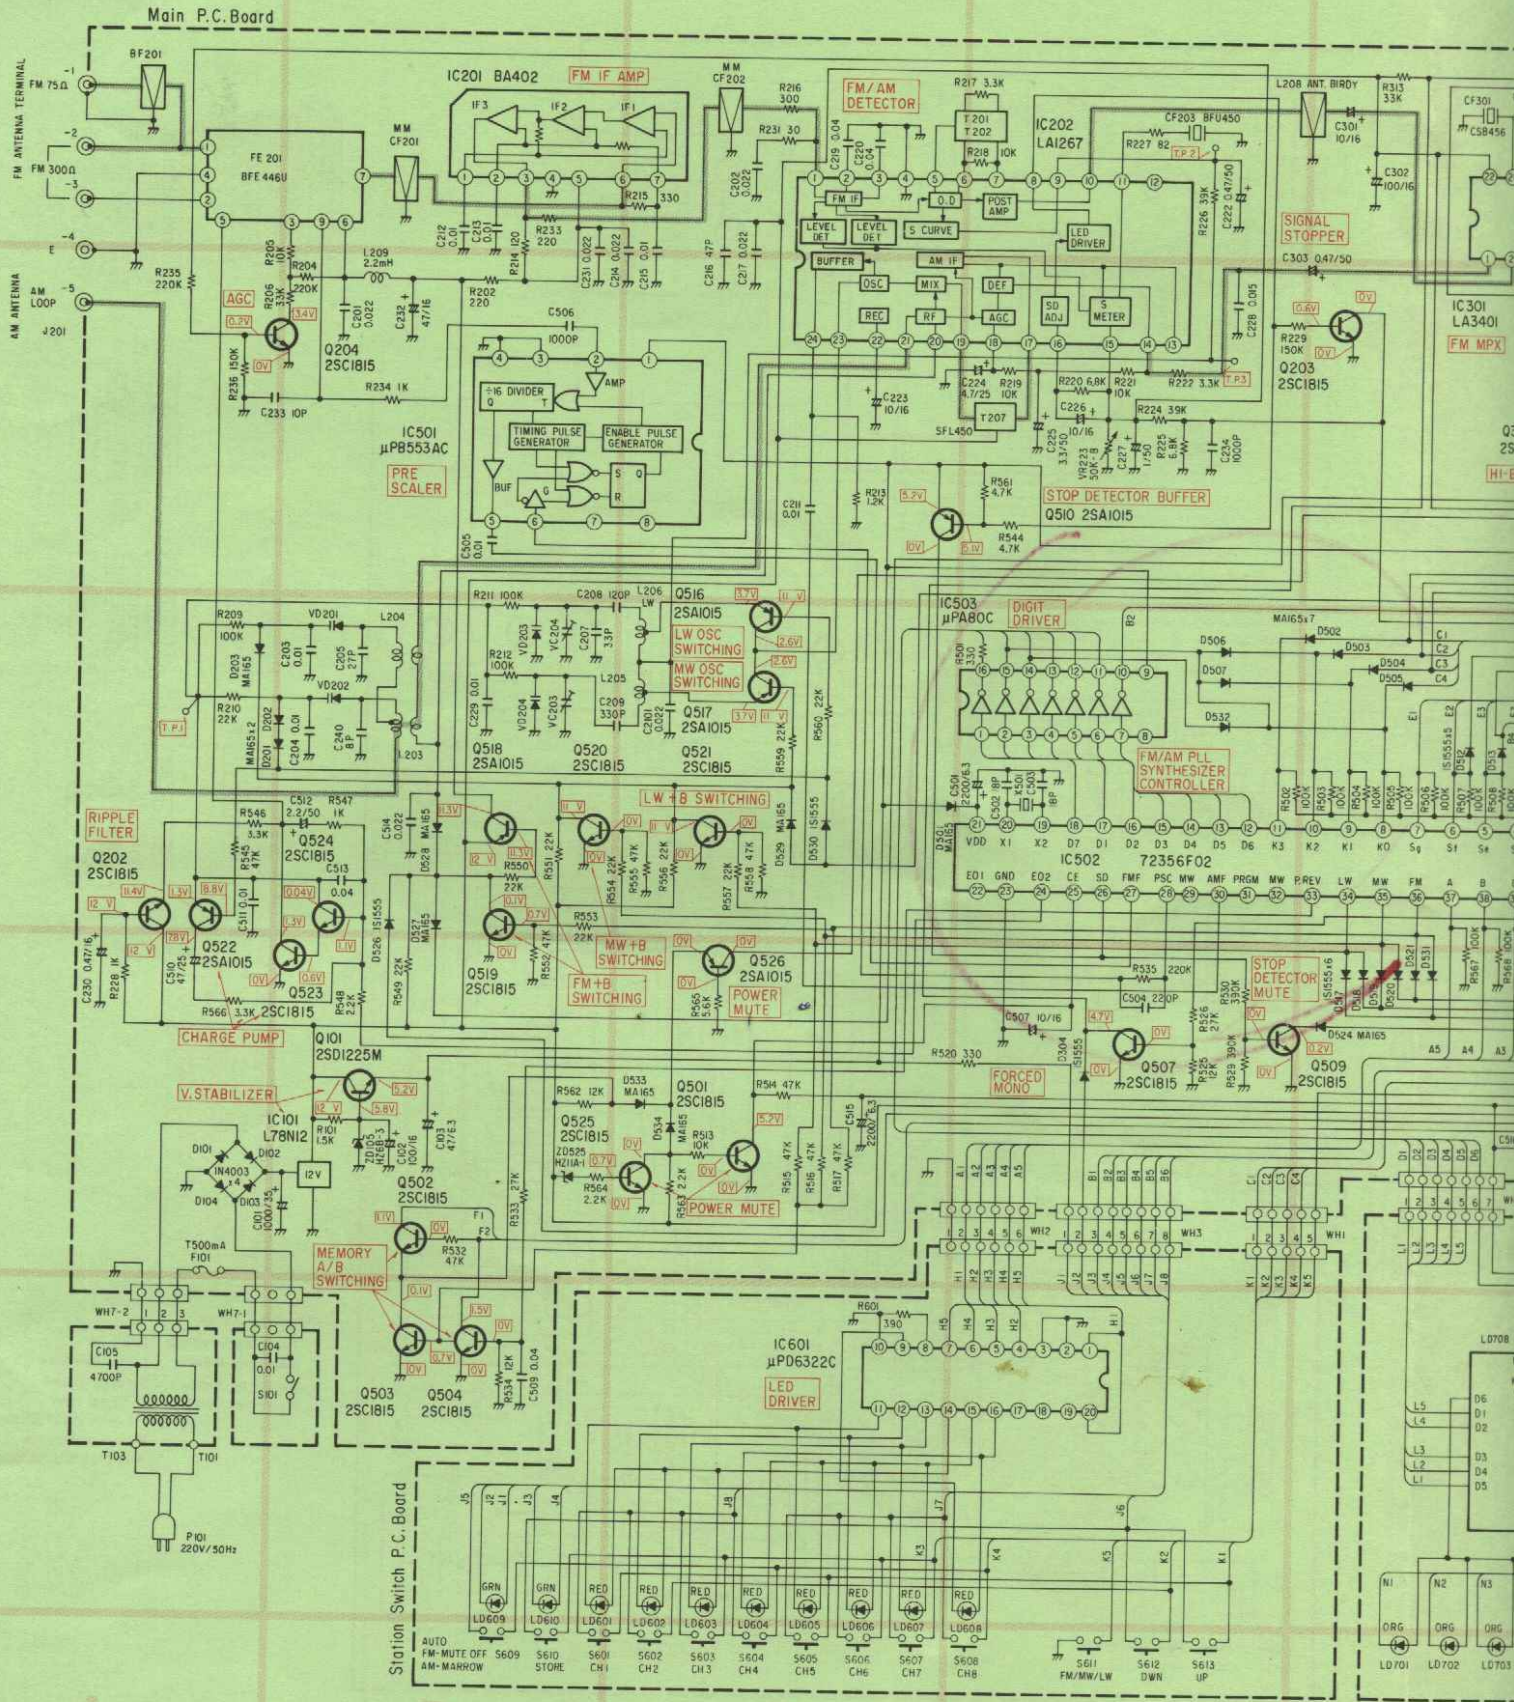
Main P.C. Board

FM ANTENNA TERMINAL
FM 75Ω -1
FM 300Ω -2 -3
E -4
AM ANTENNA
AM LOOP -5
J201

BF201
FE 201
BFE 446U
MM CF201
IC201 BA402
FM IF AMP
IF3 IF2 IF1
MM CF202
R216 300
R231 30
FM/AM DETECTOR
R217 3.3K
T201 T202
R218 10K
IC202 LA1267
CF203 BFU450
R227 82
T.P.2
L208 ANT. BIRDY
R313 33K
C301 10/16
C302 100/16
CF301 CSB456
IC301 LA3401
FM MPX
SIGNAL STOPPER
C303 0.47/50
FM IF
LEVEL DET
LEVEL DET
S CURVE
Q.D
POST AMP
LED DRIVER
BUFFER
AM IF
OSC
MIX
DEF
REC
RF
AGC
SD ADJ
S METER
R226 39K
C222 0.47/50
C228 0.015
R229 150K
0.6V
0V
Q203 2SC1815
T.P.3
R220 6.8K
R221 10K
R222 3.3K
C224 4.7/25
R219 10K
C223 10/16
T207
SFL450
C226 10/16
R224 39K
C225 3.3/50
VR223 50K-B
C227 1/50
R225 6.8K
C234 1000P
AGC
0.7V
3.4V
0V
R205 10K
R206 33K
R204 220K
R235 220K
R236 150K
C233 10P
R234 1K
Q204 2SC1815
L209 2.2mH
C201 0.022
C232 47/16
R202 220
C212 0.01
C213 0.01
R214 120
R233 220
R215 330
C231 0.022
C214 0.022
C215 0.01
C202 0.022
C216 47P
C217 0.022
C219 0.04
C220 0.04
C506 1000P
AMP
÷16 DIVIDER
TIMING PULSE GENERATOR
ENABLE PULSE GENERATOR
BUF
IC501 µPB553AC
PRE SCALER
C505 0.01
C211 0.01
R213 1.2K
5.2V
R561 4.7K
R544 4.7K
0V
5.1V
STOP DETECTOR BUFFER
Q510 2SA1015
R211 100K
C208 120P
L206 LW
Q516 2SA1015
3.7V
11 V
2.6V
LW OSC SWITCHING
MW OSC SWITCHING
2.6V
3.7V
11 V
Q517 2SA1015
VD203
VC204
C207 33P
R212 100K
L205
C209 330P
C2101 0.022
C229 0.01
VD204
VC203
Q518 2SA1015
Q520 2SC1815
Q521 2SC1815
R559 22K
R560 22K
R209 100K
VD201
L204
D203 MA165
C203 0.01
C205 27P
VD202
R210 22K
T.P.1
D202 MA165x2
D201
C204 0.01
C240 8P
L203
IC503 µPA80C
DIGIT DRIVER
R501 330
MA165x7
D502 D503 D504 D505 D506 D507 D532
C1 C2 C3 C4
FM/AM PLL SYNTHESIZER CONTROLLER
C501 2200/6.3
C502 18P
X501
C503 18P
D501 MA165
VDD X1 X2 D7 D1 D2 D3 D4 D5 D6 K3 K2 K1 K0 Sg Sf Se
IC502 72356F02
EO1 GND EO2 CE SD FMF PSC MW AMF PRGM MW P.REV LW MW FM A B
R502 100K R503 100K R504 100K R505 100K R506 100K R507 100K R508 100K
IS1555x5
D512 D513
E1 E2 E3
RIPPLE FILTER
Q202 2SC1815
R546 3.3K
C512 2.2/50
R547 1K
Q524 2SC1815
R545 47K
C513 0.04
11.4V
1.3V
8.8V
0.04V
12 V
7.8V
C511 0.01
1.3V
Q522 2SA1015
0V
0.6V
Q523
1.1V
C230 0.47/16
R228 1K
C510 47/25
R566 3.3K
2SC1815
R548 2.2K
CHARGE PUMP
C514 0.022
D528 MA165
11.3V
12 V
D526 1S1555
D527 MA165
R549 22K
11.3V
R551 22K
R550 22K
0.1V
0.7V
R552 47K
R553 22K
Q519 2SC1815
11 V
0V
LW +B SWITCHING
11 V
0V
0V
R554 22K
R555 47K
R556 22K
0V
R557 22K
R558 47K
D529 MA165
D530 1S1555
MW +B SWITCHING
FM +B SWITCHING
0V
0V
Q526 2SA1015
0V
R565 5.6K
POWER MUTE
R535 220K
C504 220P
R530 390K
R526 27K
STOP DETECTOR MUTE
0V
Q509 2SC1815
1.2V
0V
D524 MA165
D517 1S1555x6 D518 D520 D521 D531
R567 100K
R568 100K
A5 A4 A3
C507 10/16
4.7V
0V
Q507 2SC1815
0V
R520 330
D304 1S1555
FORCED MONO
R528 12K
R529 390K
Q101 2SD1225M
V.STABILIZER
5.2V
12 V
5.8V
IC101 L78N12
R101 1.5K
ZD105 2.4-2
C102 100/16
C103 47/6.3
D101 D102 1N4003 x4 D104 D103
12V
C101 1000/35
T500mA F101
WH7-2
WH7-1
C105 4700P
C104 0.01
S101
T103 T101
P101 220V/50Hz
R562 12K
D533 MA165
Q501 2SC1815
R514 47K
Q525 2SC1815
ZD525 HZ11A-1
0.7V
0V
D534 MA165
R513 10K
5.2V
0V
0V
R564 2.2K
R563 2.2K
POWER MUTE
R515 47K
R516 47K
R517 47K
C515 2200/6.3
R533 27K
Q502 2SC1815
11V
0V
R532 47K
F1 F2
MEMORY A/B SWITCHING
0.1V
1.5V
0V
0V
0.7V
0V
Q503 2SC1815
Q504 2SC1815
R534 12K
C509 0.04
A1 A2 A3 A4 A5
B1 B2 B3 B4 B5 B6
C1 C2 C3 C4
WH2
WH3
WH1
H1 H2 H3 H4 H5
J1 J2 J3 J4 J5 J6 J7 J8
K1 K2 K3 K4 K5
D1 D2 D3 D4 D5 D6
L1 L2 L3 L4 L5
R601 390
IC601 µPD6322C
LED DRIVER
H5 H4 H3 H2 H1
Station Switch P.C. Board
GRN GRN RED RED RED RED RED RED RED RED
LD609 LD610 LD601 LD602 LD603 LD604 LD605 LD606 LD607 LD608
AUTO FM-MUTE OFF AM-MARROW S609
S610 STORE
S601 CH1
S602 CH2
S603 CH3
S604 CH4
S605 CH5
S606 CH6
S607 CH7
S608 CH8
S611 FM/MW/LW
S612 DWN
S613 UP
L0708
D6 D1 D2 D3 D4 D5
N1 N2 N3
ORG ORG ORG
LD701 LD702 LD703